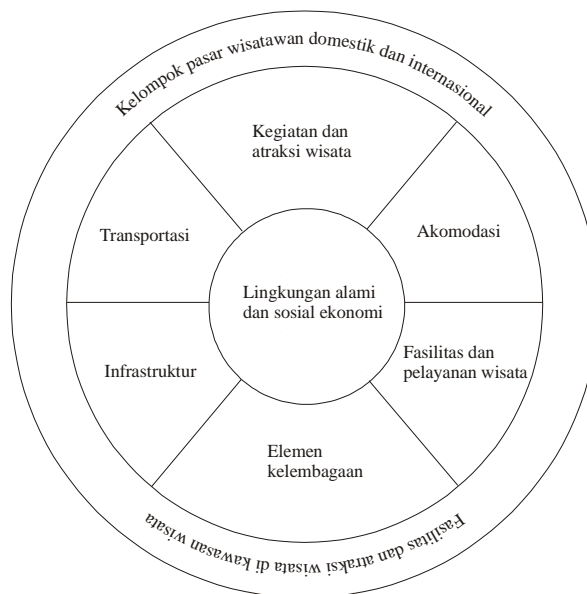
Kelompok pasar wisatawan domestik dan internasional

Kegiatan dan atraksi wisata

Transportasi

Akomodasi

Lingkungan alami dan sosial ekonomi

Infrastruktur

Fasilitas dan pelayanan wisata

Elemen kelembagaan

Fasilitas dan atraksi wisata di kawasan wisata